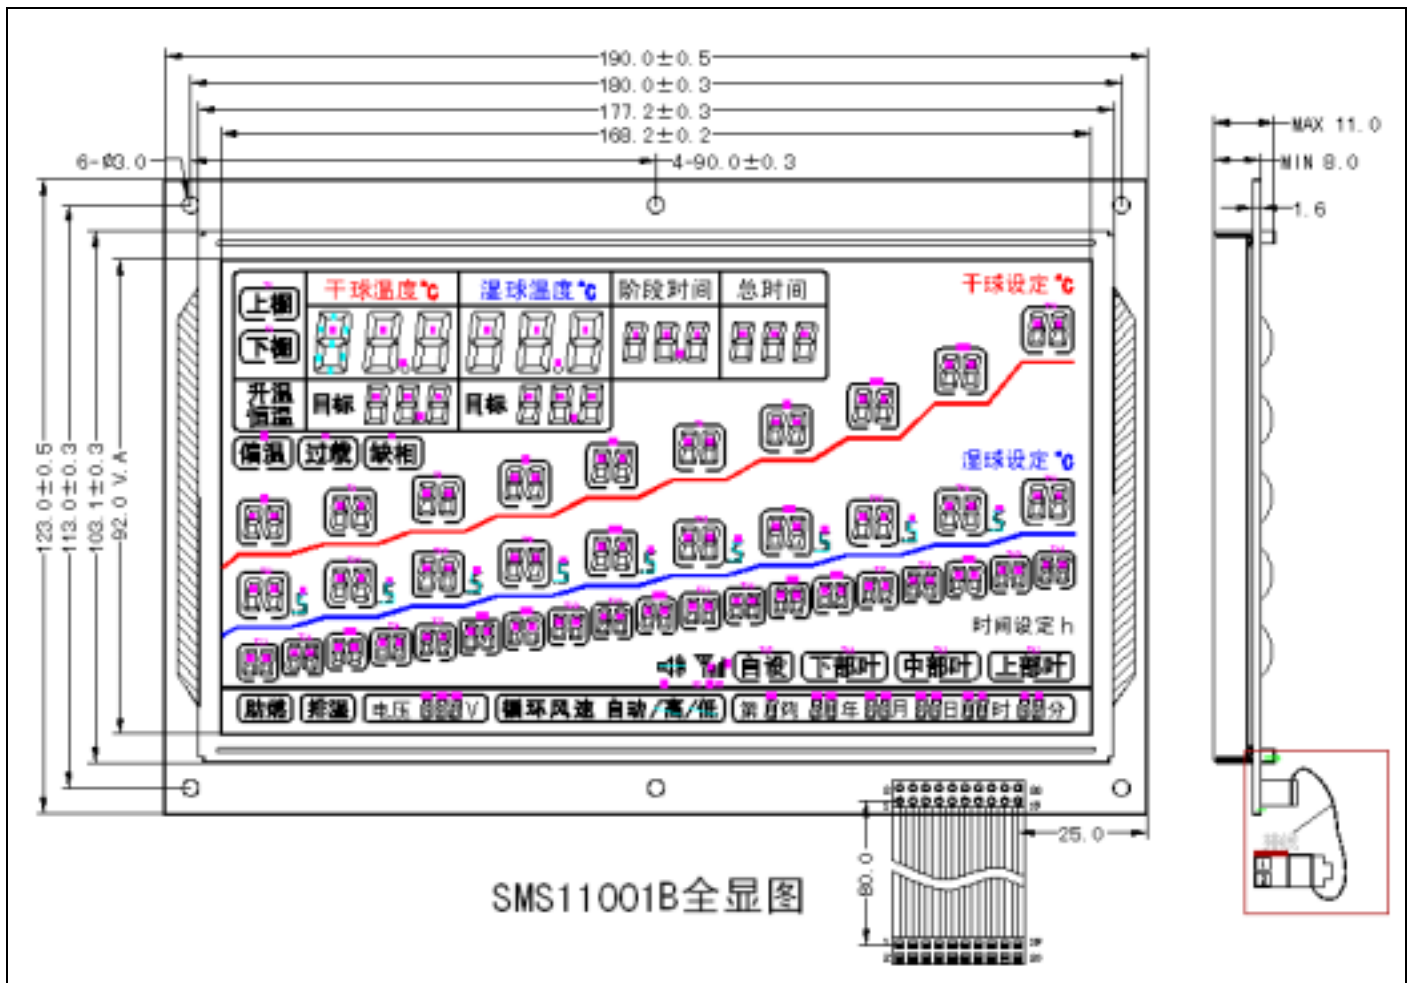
190.0±0.5
180.0±0.3
177.2±0.3
168.2±0.2
6-Ø3.0
4-90.0±0.3
123.0±0.5
113.0±0.3
103.1±0.3
92.0 V.A
MAX 11.0
MIN 8.0
1.6

上棚
下棚
干球温度℃
湿球温度℃
阶段时间
总时间
干球设定℃
升温
恒温
目标
目标
偏温
过载
缺相
湿球设定℃
时间设定h
自设
下部叶
中部叶
上部叶
助燃
排湿
电压 V
循环风速 自动/高/低
第 炉
年 月 日 时 分

25.0
80.0
SMS11001B全显图